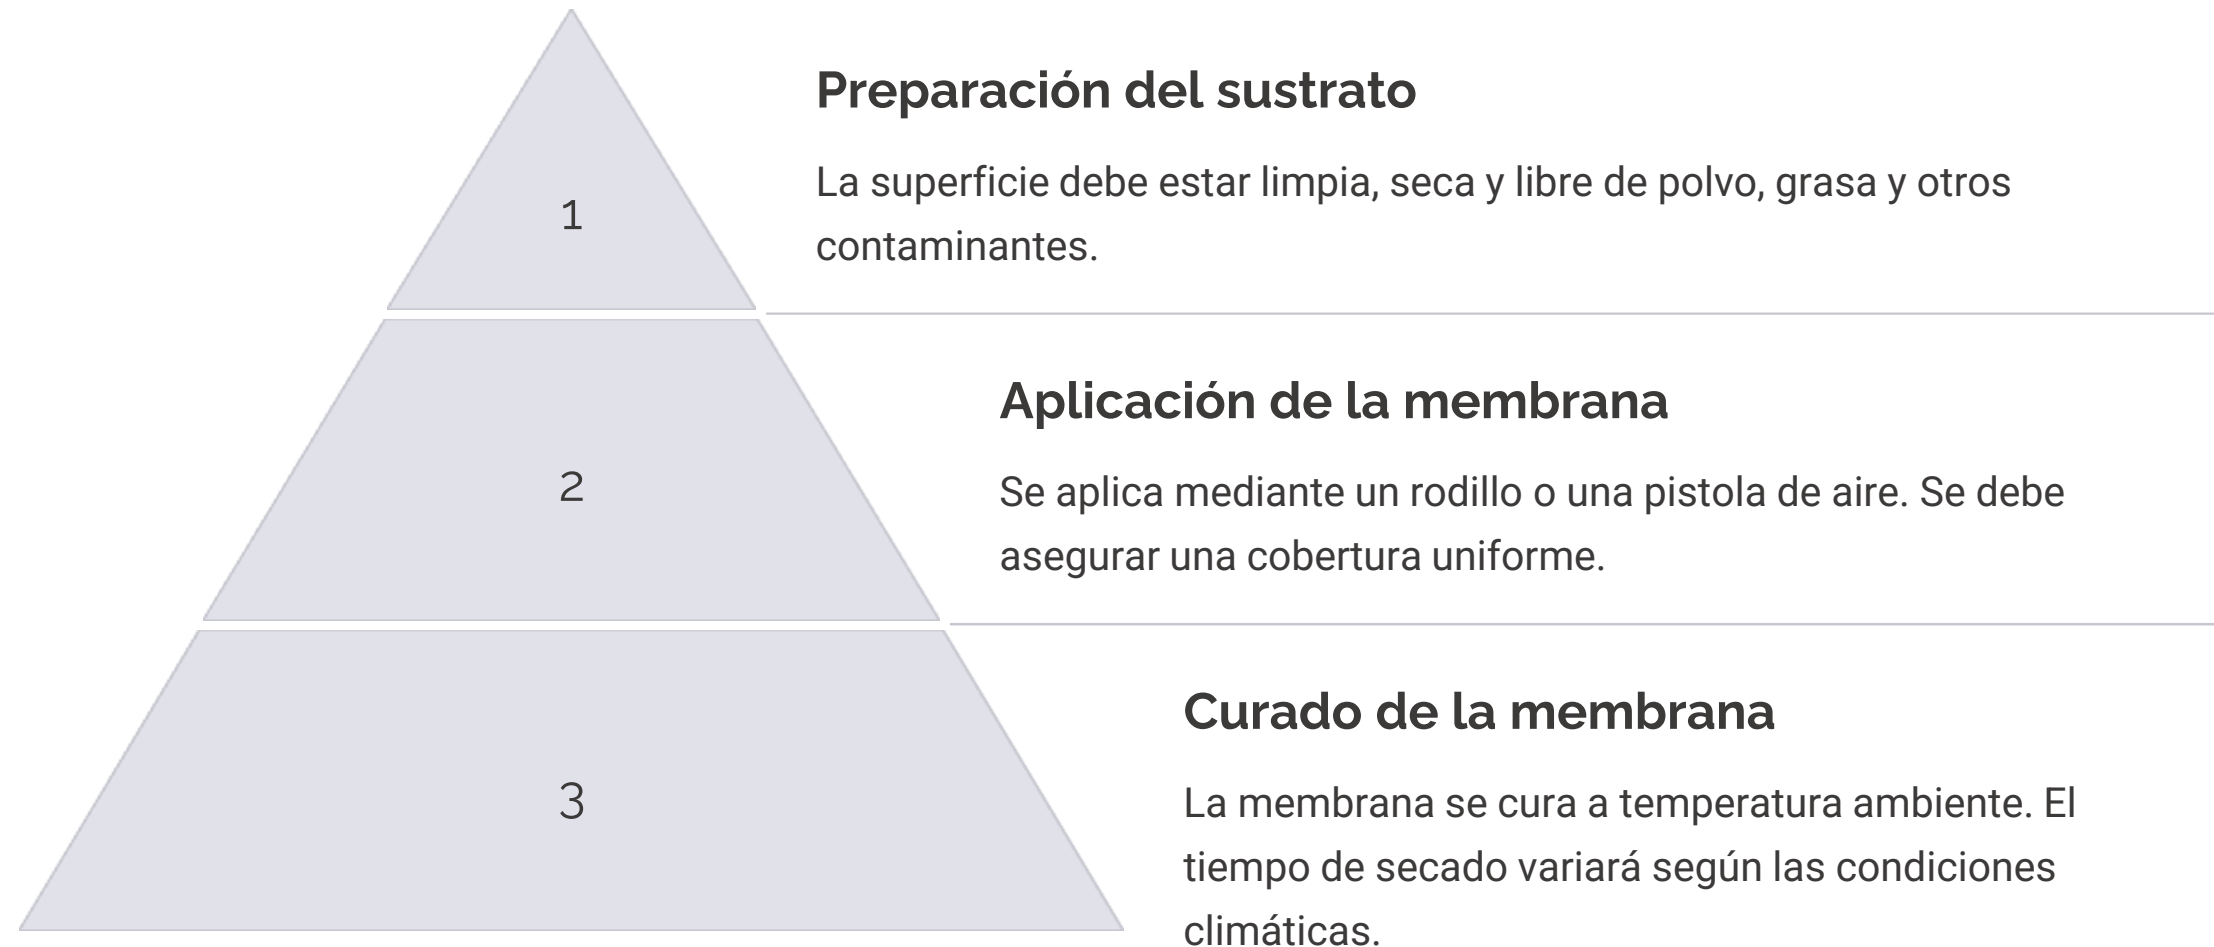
1

Preparación del sustrato

La superficie debe estar limpia, seca y libre de polvo, grasa y otros contaminantes.

2

Aplicación de la membrana

Se aplica mediante un rodillo o una pistola de aire. Se debe asegurar una cobertura uniforme.

3

Curado de la membrana

La membrana se cura a temperatura ambiente. El tiempo de secado variará según las condiciones climáticas.